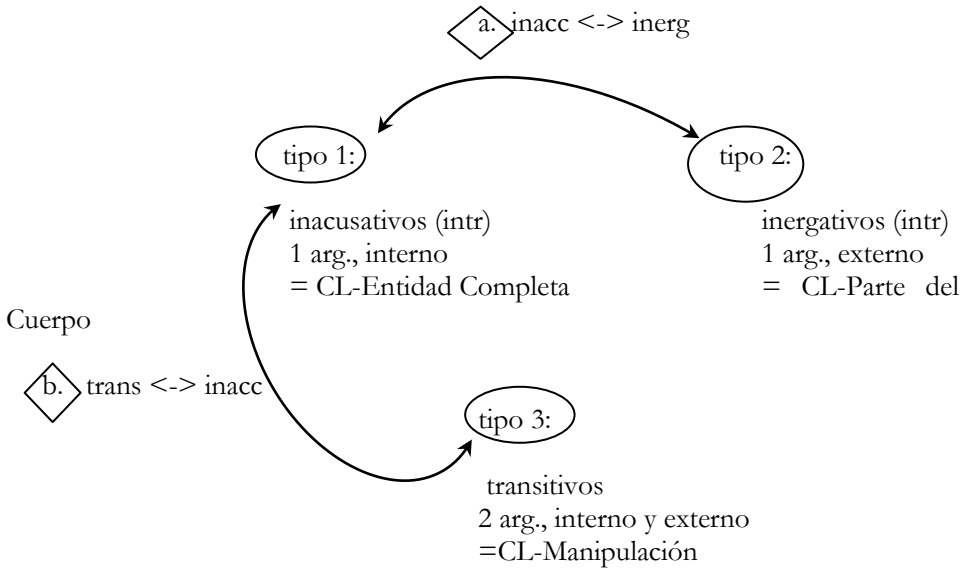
a. inacc <-> inerg

tipo 1:

tipo 2:

inacusativos (intr)
1 arg., interno
= CL-Entidad Completa

inergativos (intr)
1 arg., externo
= CL-Parte del

Cuerpo

b. trans <-> inacc

tipo 3:

transitivos
2 arg., interno y externo
=CL-Manipulación